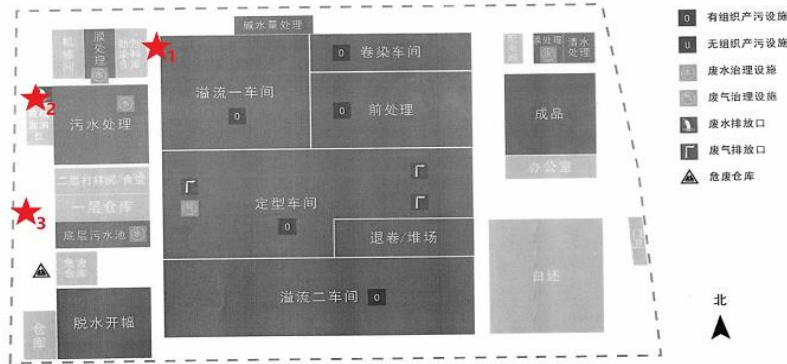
碱水量处理

机修间

脱处理

染料仓库

1

2

废水回用池

污水处理

二层打样间·食堂

一层仓库

底层污水池

3

危废仓库

脱水开幅

仓库

溢流一车间

0

卷染车间

前处理

定型车间

0

退卷/堆场

溢流二车间

0

脱处理

清水处理

成品

办公室

门卫

自还

北

0 有组织产污设施

U 无组织产污设施

废水治理设施

废气治理设施

废水排放口

废气排放口

危废仓库